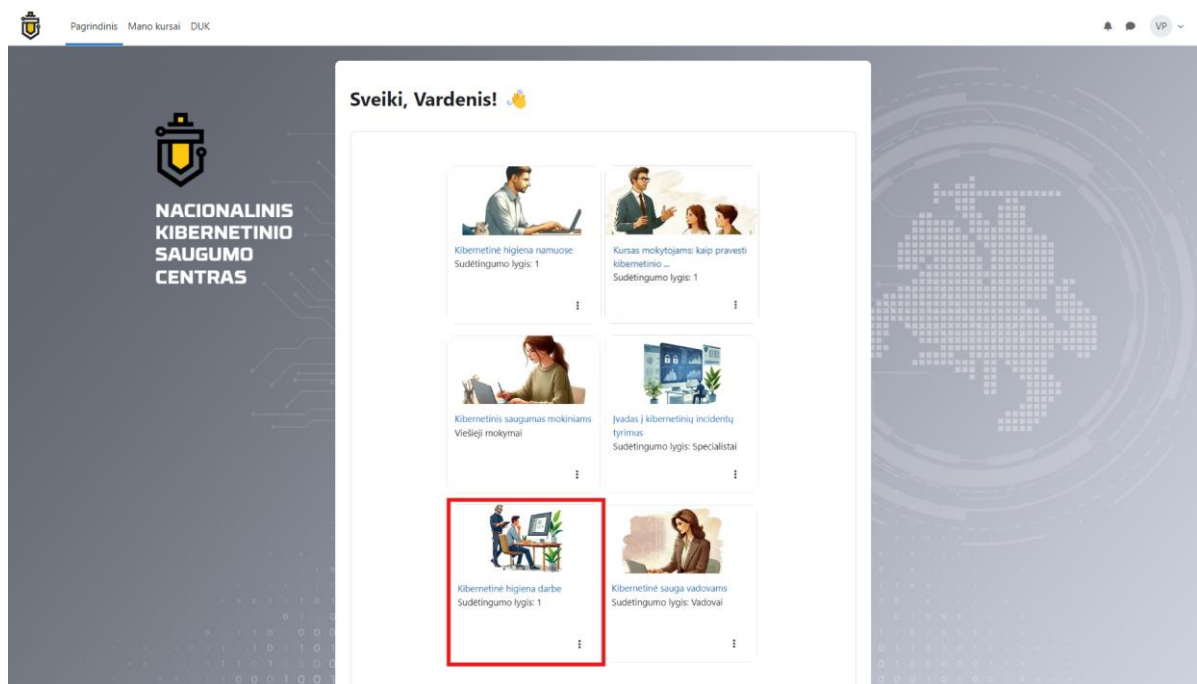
Pagrindinis Mano kursai DUK

VP

NACIONALINIS KIBERNETINIO SAUGUMO CENTRAS

Sveiki, Vardenis! 👋

Kibernetinė higiena namuose
Sudėtingumo lygis: 1

Kursas mokytojams: kaip pravesti kibernetinio ...
Sudėtingumo lygis: 1

Kibernetinis saugumas mokiniams
Viešieji mokymai

Įvadas į kibernetinių incidentų tyrimus
Sudėtingumo lygis: Specialistai

Kibernetinė higiena darbe
Sudėtingumo lygis: 1

Kibernetinė sauga vadovams
Sudėtingumo lygis: Vadovai